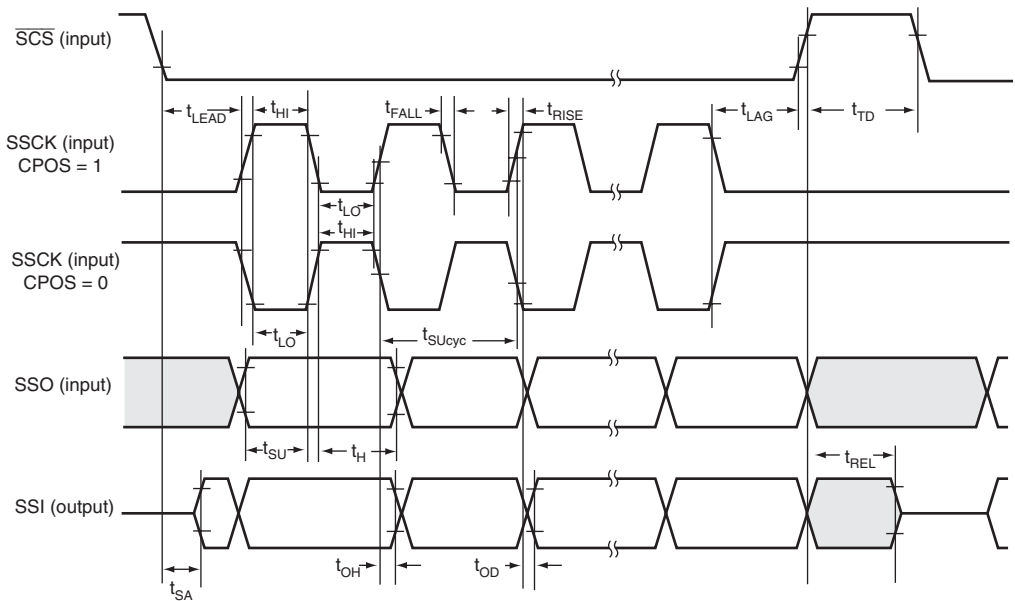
$\overline{SCS}$ (input)

$t_{LEAD}$ $t_{HI}$ $t_{FALL}$ $t_{RISE}$ $t_{LAG}$ $t_{TD}$

SSCK (input) CPOS = 1

$t_{LO}$

$t_{HI}$

SSCK (input) CPOS = 0

$t_{LO}$ $t_{SUcyc}$

SSO (input)

$t_{SU}$ $t_{H}$

$t_{REL}$

SSI (output)

$t_{OH}$ $t_{OD}$

$t_{SA}$